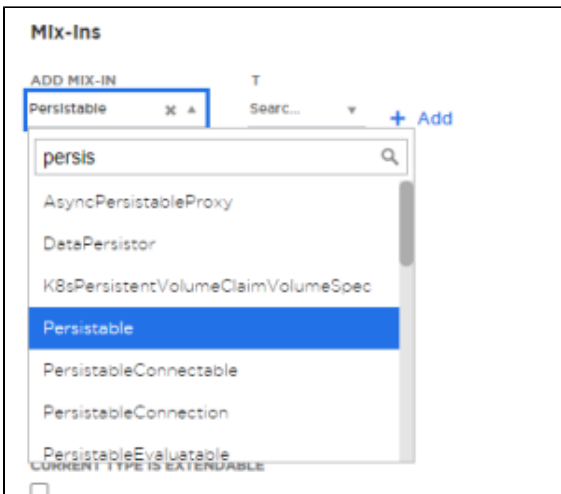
Mix-Ins

ADD MIX-IN

Persistable

T

Searc...

+ Add

persis

AsyncPersistableProxy

DataPersistor

K8sPersistentVolumeClaimVolumeSpec

Persistable

PersistableConnectable

PersistableConnection

PersistableEvaluatable

CURRENT TYPE IS EXTENDABLE